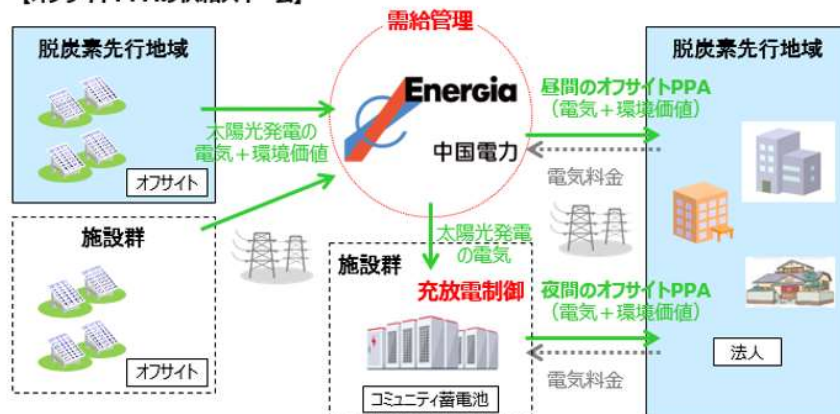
【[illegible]】

需給管理

脱炭素先行地域

Energia

中国電力

昼間のオフサイトPPA
（電気＋環境価値）

脱炭素先行地域

太陽光発電の
電気＋環境価値

オフサイト

電気料金

施設群

太陽光発電
の電気

施設群

充放電制御

夜間のオフサイトPPA
（電気＋環境価値）

オフサイト

法人

電気料金

コミュニティ蓄電池